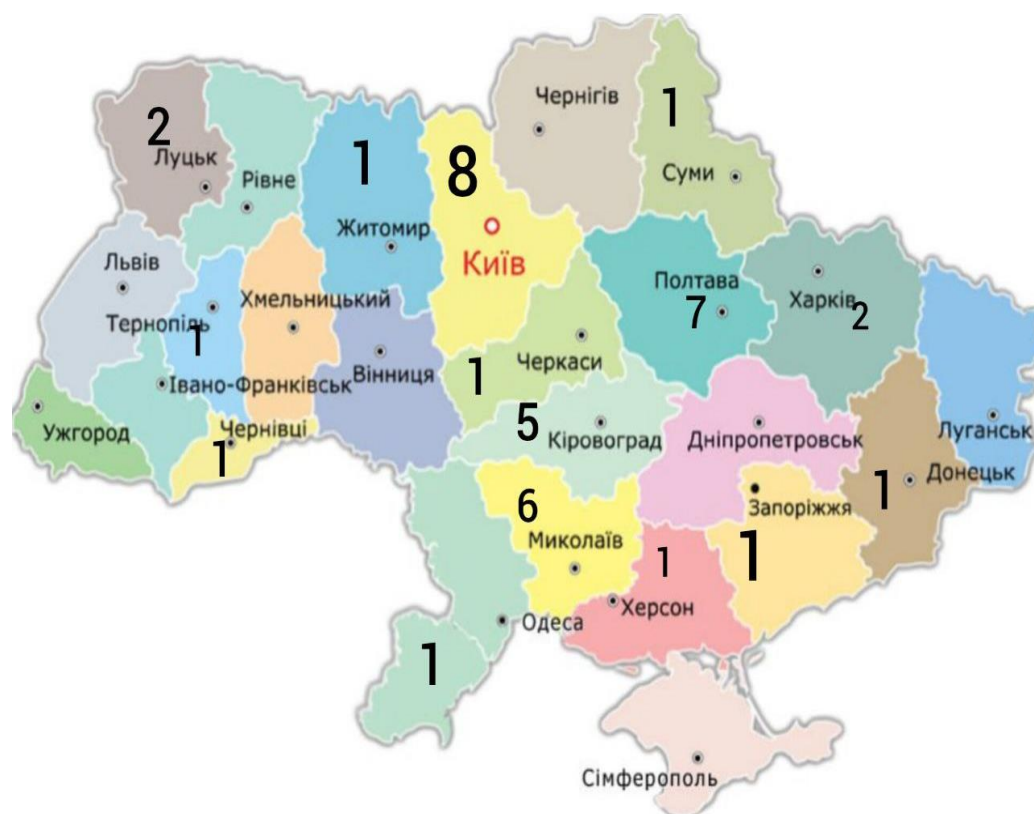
2
Луцьк
Рівне
1
Житомир
8
Київ
Чернігів
1
Суми
Львів
Тернопіль
1
Хмельницький
Вінниця
Полтава
7
Харків
2
Луганськ
Черкаси
1
Івано-Франківськ
Ужгород
Чернівці
1
5
Кіровоград
Дніпропетровськ
Донецьк
1
Запоріжжя
6
Миколаїв
1
1
Херсон
Одеса
1
Сімферополь